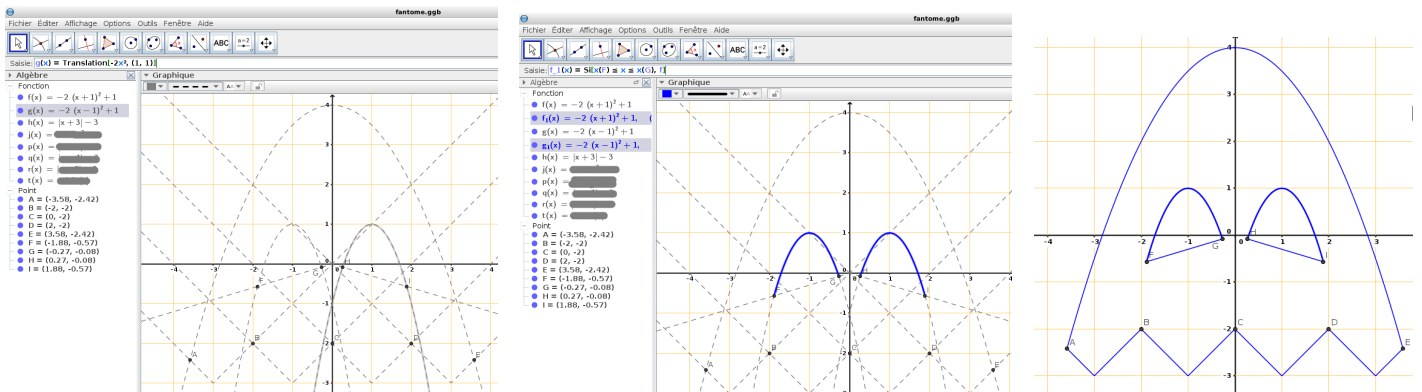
fantome.ggb

Fichier Éditer Affichage Options Outils Fenêtre Aide

ABC a=2

Saisie: g(x) = Translation[-2x², (1, 1)]

Algèbre

Graphique

Fonction
f(x) = −2 (x + 1)² + 1
g(x) = −2 (x − 1)² + 1
h(x) = |x + 3| − 3
j(x) = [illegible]
p(x) = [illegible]
q(x) = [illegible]
r(x) = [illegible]
t(x) = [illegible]

Point
A = (-3.58, -2.42)
B = (-2, -2)
C = (0, -2)
D = (2, -2)
E = (3.58, -2.42)
F = (-1.88, -0.57)
G = (-0.27, -0.08)
H = (0.27, -0.08)
I = (1.88, -0.57)

-4 -3 -2 -1 0 1 2 3 4
4 3 2 1 -1 -2 -3
A B C D E F G H I

fantome.ggb

Fichier Éditer Affichage Options Outils Fenêtre Aide

ABC a=2

Saisie: f_1(x) = Si[x(F) ≤ x ≤ x(G), f]

Algèbre

Graphique

Fonction
f(x) = −2 (x + 1)² + 1
f₁(x) = −2 (x + 1)² + 1,
g(x) = −2 (x − 1)² + 1
g₁(x) = −2 (x − 1)² + 1,
h(x) = |x + 3| − 3
j(x) = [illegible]
p(x) = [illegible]
q(x) = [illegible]
r(x) = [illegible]
t(x) = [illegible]

Point
A = (-3.58, -2.42)
B = (-2, -2)
C = (0, -2)
D = (2, -2)
E = (3.58, -2.42)
F = (-1.88, -0.57)
G = (-0.27, -0.08)
H = (0.27, -0.08)
I = (1.88, -0.57)

-4 -3 -2 -1 0 1 2 3 4
4 3 2 1 -1 -2 -3
A B C D E F G H I

-4 -3 -2 -1 0 1 2 3 4
4 3 2 1 -1 -2 -3
A B C D E F G H